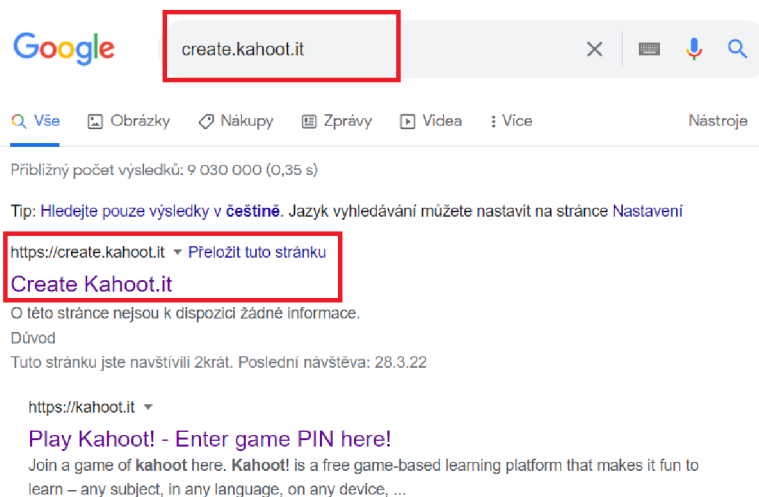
Google

create.kahoot.it

Vše Obrázky Nákupy Zprávy Videa Více Nástroje

Přibližný počet výsledků: 9 030 000 (0,35 s)

Tip: Hledejte pouze výsledky v češtině. Jazyk vyhledávání můžete nastavit na stránce Nastavení

https://create.kahoot.it ▾ Přeložit tuto stránku

Create Kahoot.it

O této stránce nejsou k dispozici žádné informace.

Důvod

Tuto stránku jste navštívili 2krát. Poslední návštěva: 28.3.22

https://kahoot.it ▾

Play Kahoot! - Enter game PIN here!

Join a game of kahoot here. Kahoot! is a free game-based learning platform that makes it fun to learn – any subject, in any language, on any device, ...